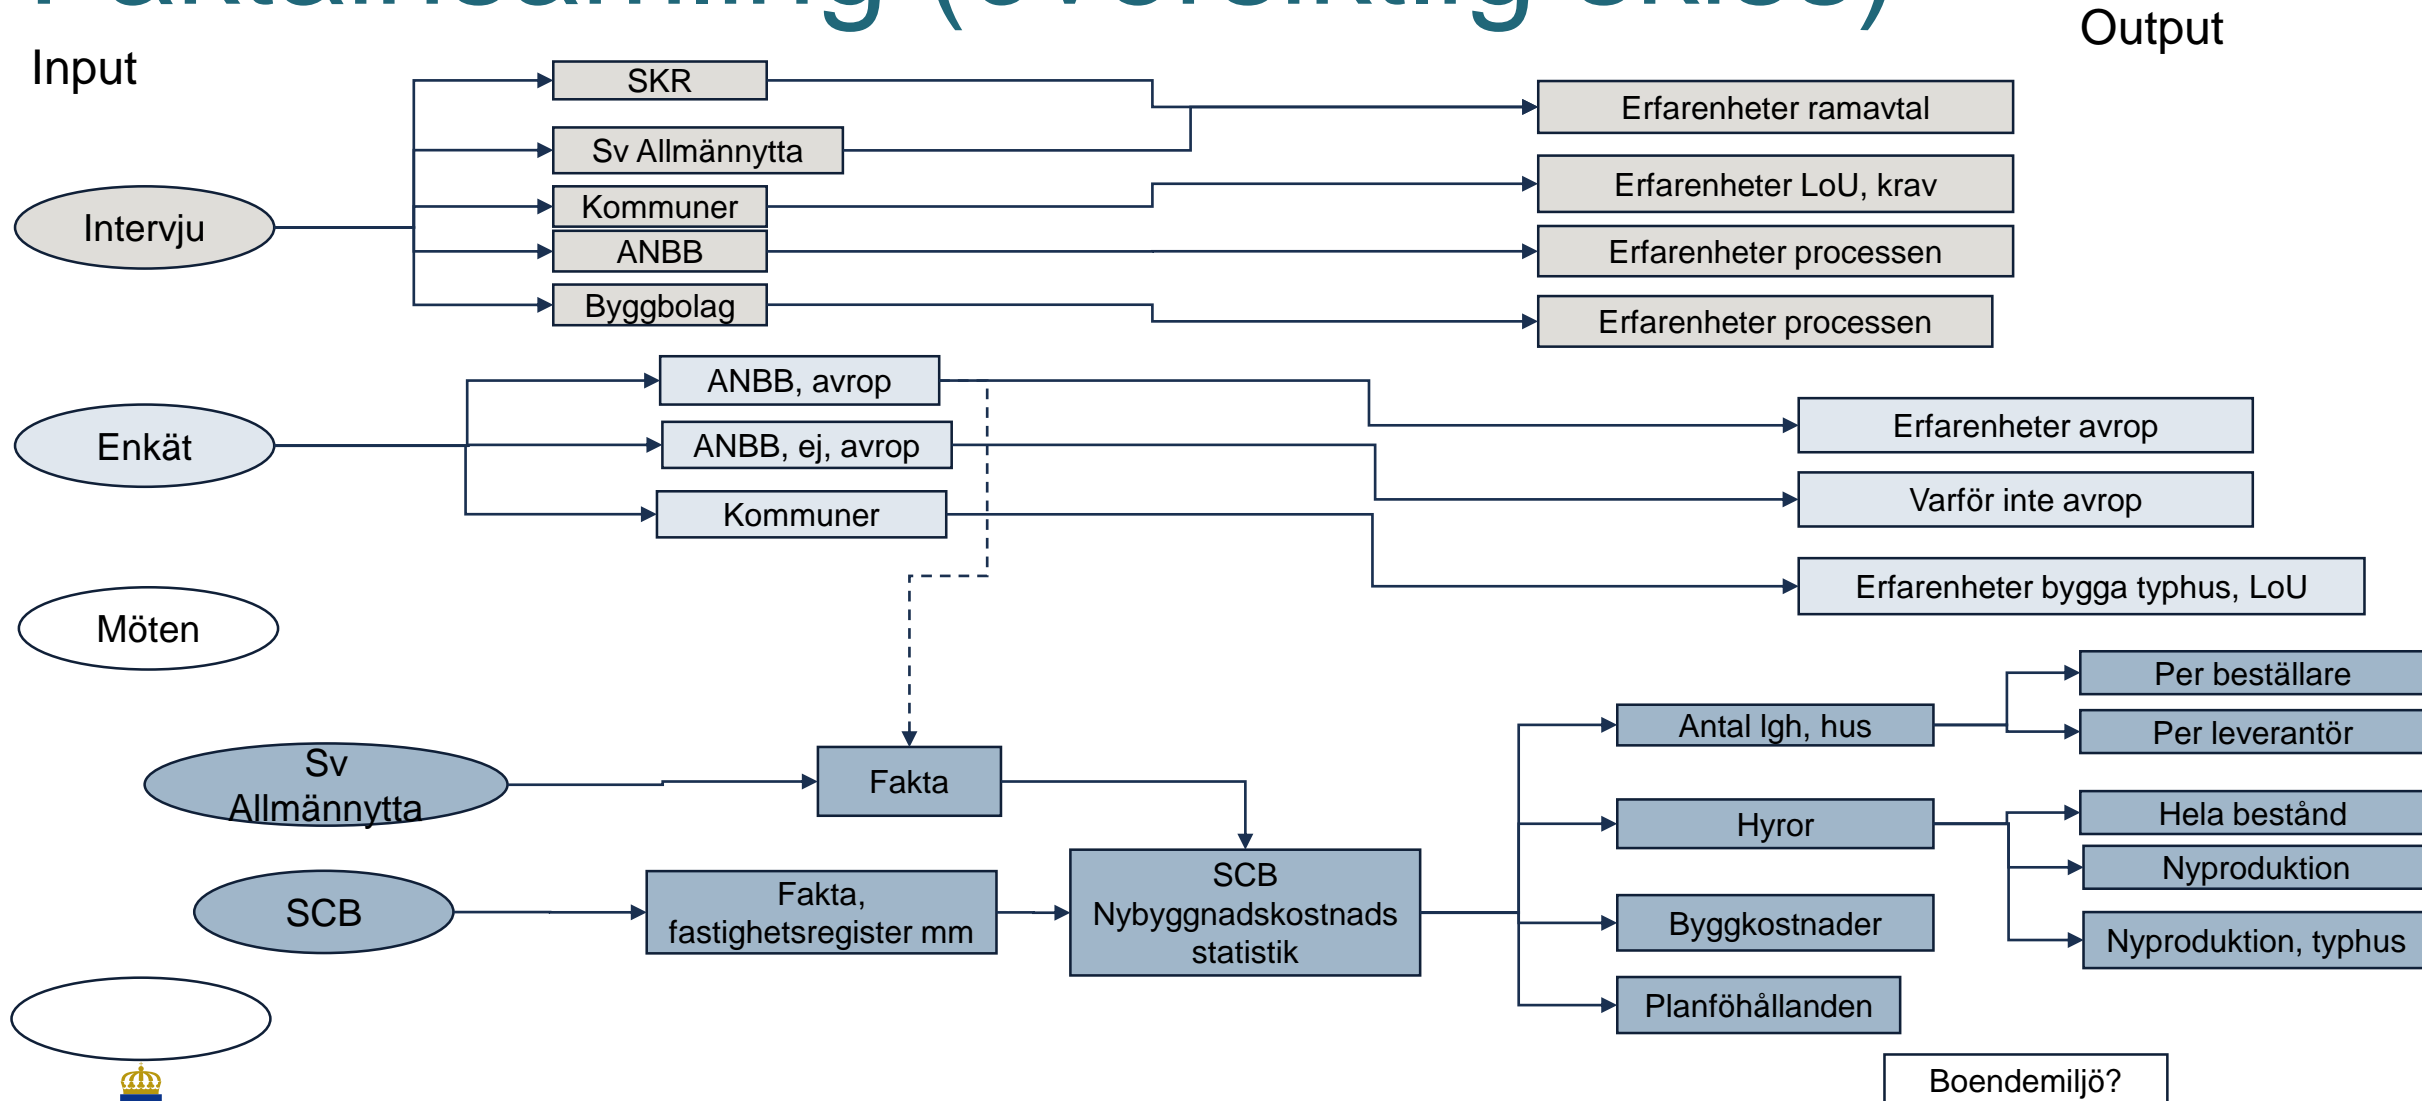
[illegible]

Input

Output

Intervju

SKR

Sv Allmännytta

Kommuner

ANBB

Byggbolag

Erfarenheter ramavtal

Erfarenheter LoU, krav

Erfarenheter processen

Erfarenheter processen

Enkät

ANBB, avrop

ANBB, ej, avrop

Kommuner

Erfarenheter avrop

Varför inte avrop

Erfarenheter bygga typhus, LoU

Möten

Sv Allmännytta

Fakta

SCB

Fakta, fastighetsregister mm

SCB Nybyggnadskostnads statistik

Antal lgh, hus

Per beställare

Per leverantör

Hyror

Hela bestånd

Nyproduktion

Nyproduktion, typhus

Byggkostnader

Planföhållanden

Boendemiljö?